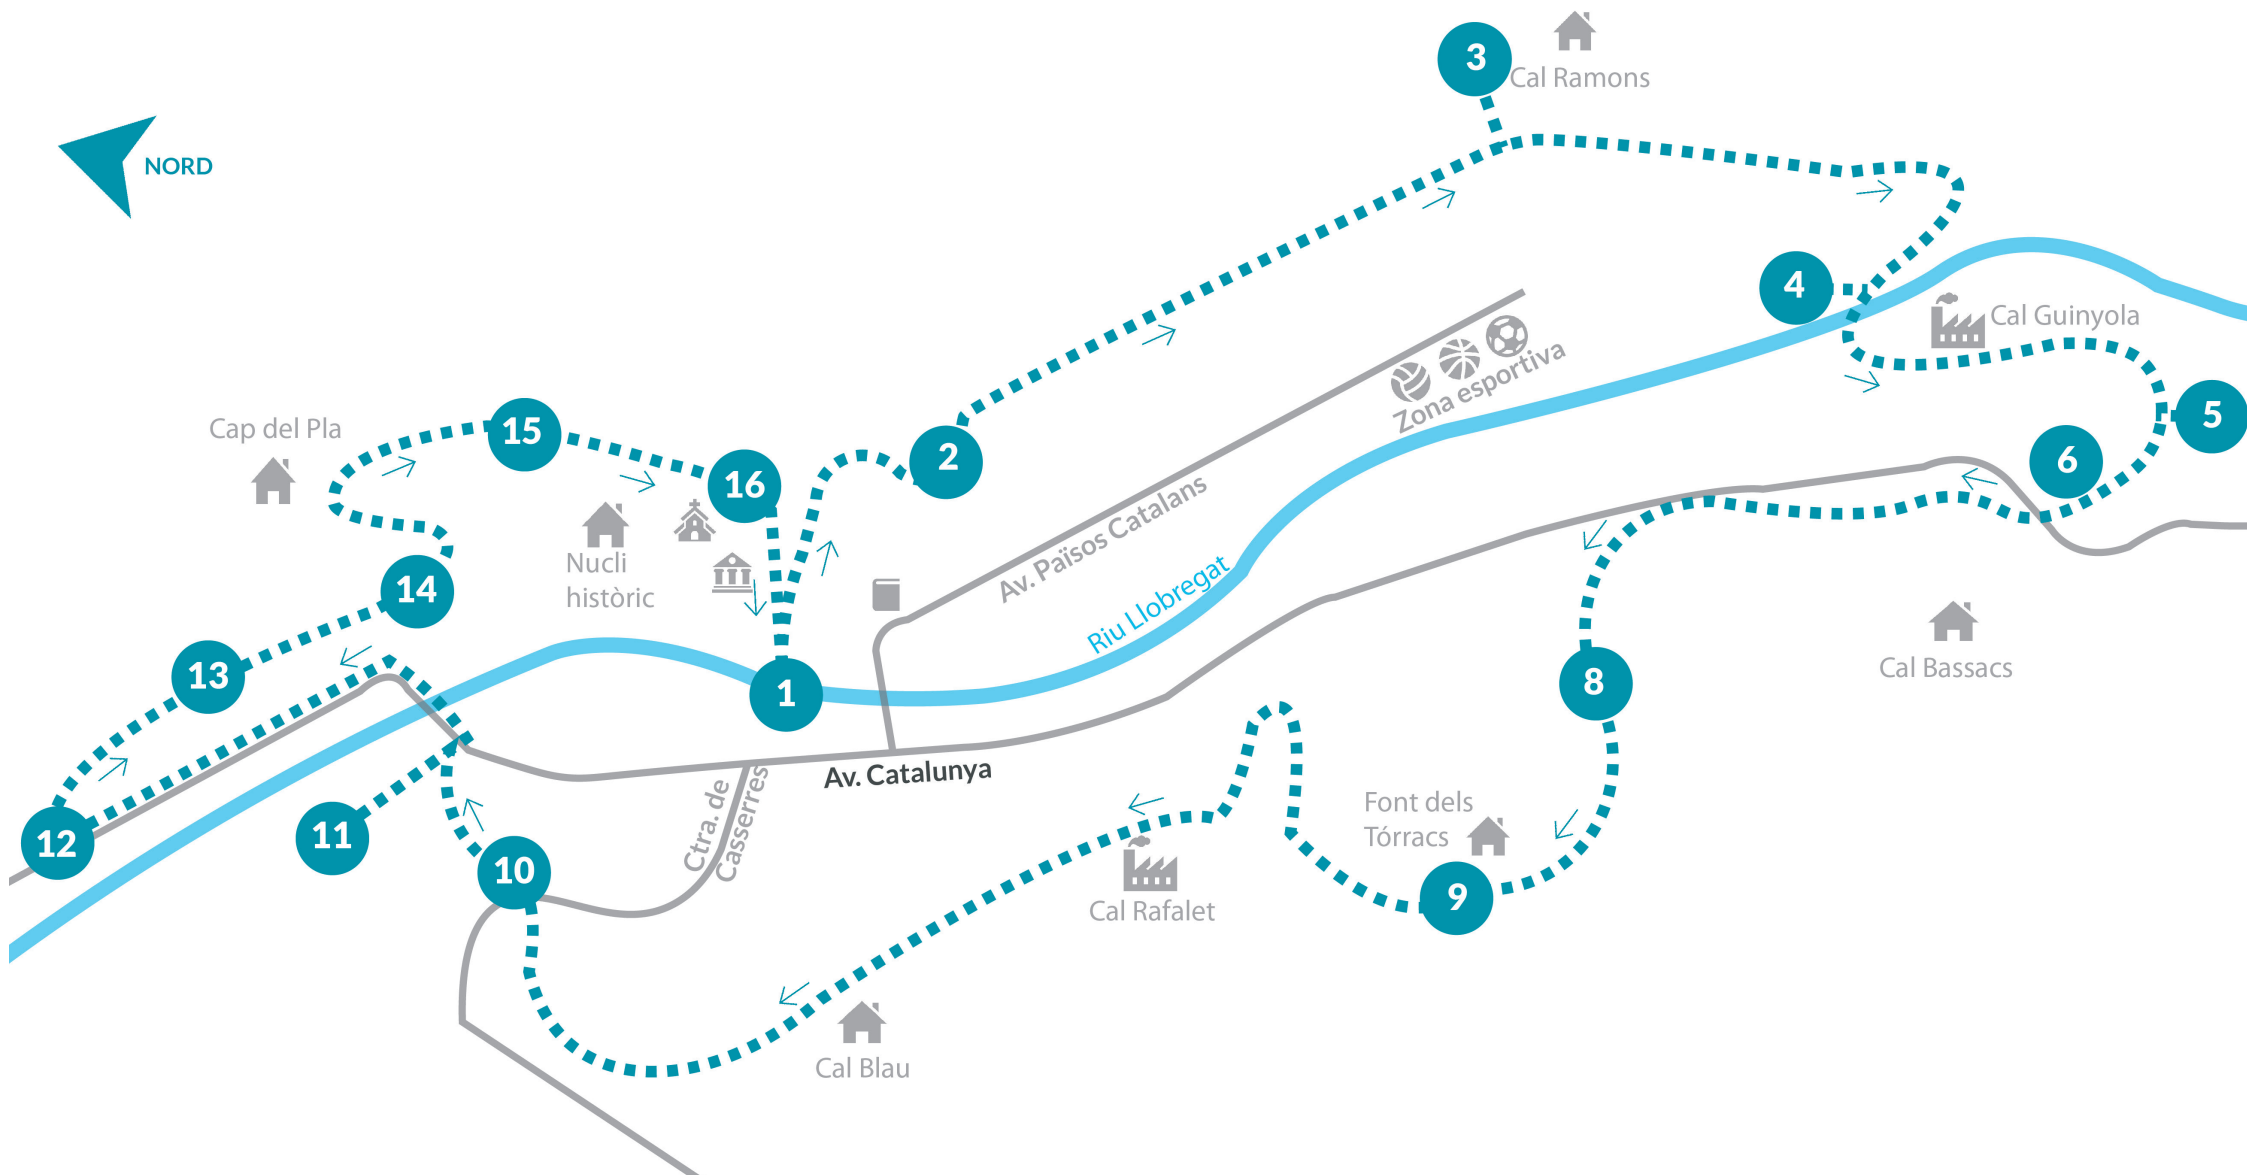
NORD

3
Cal Ramons

4
Cal Guinyola

5

6

Zona esportiva

Av. Països Catalans

Riu Llobregat

Cap del Pla

15

16

2

Nucli
històric

14

13

12

11

10

1

Av. Catalunya

Ctra. de Casserres

8

Cal Bassacs

Font dels
Tórracs

9

Cal Rafalet

Cal Blau